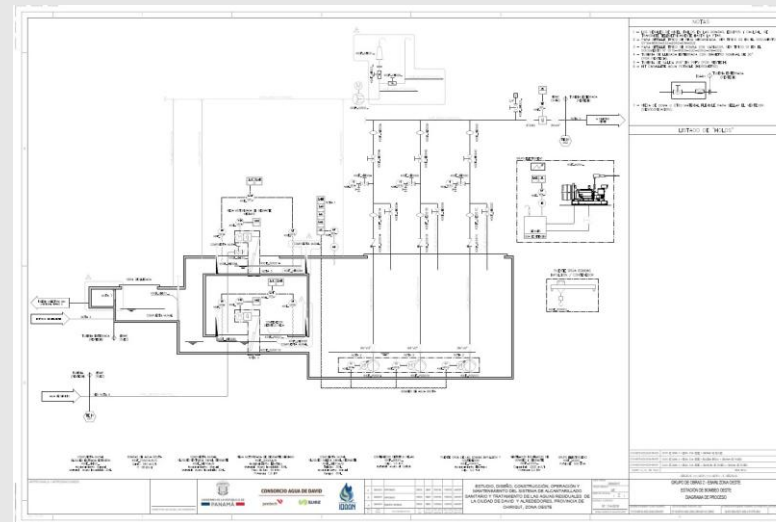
NOTAS

LISTADO DE "HOLDS"

CONSORCIO AGUA DE DAVID

PANAMÁ

IDAAN

ESTUDIO, DISEÑO, CONSTRUCCIÓN, OPERACIÓN Y MANTENIMIENTO DEL SISTEMA DE ALCANTARILLADO SANITARIO Y TRATAMIENTO DE LAS AGUAS RESIDUALES DE LA CIUDAD DE DAVID Y ALREDEDORES, PROVINCIA DE CHIRIQUÍ, ZONA OESTE

GRUPO DE OBRAS 2 - EBAR ZONA OESTE
ESTACIÓN DE BOMBEO OESTE
DIAGRAMA DE PROCESO

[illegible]